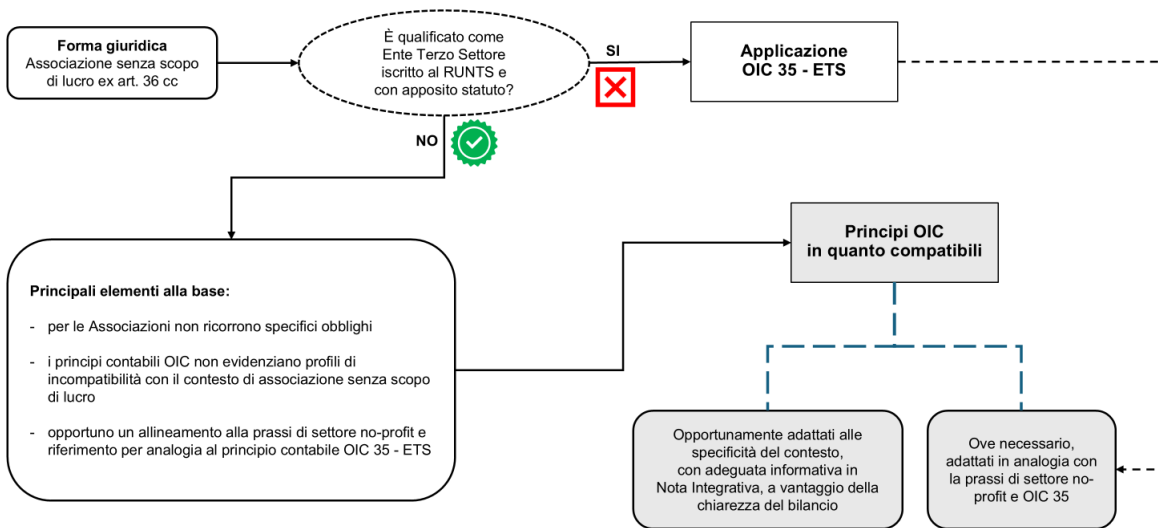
Forma giuridica
Associazione senza scopo di lucro ex art. 36 cc

È qualificato come Ente Terzo Settore iscritto al RUNTS e con apposito statuto?

SI

Applicazione
OIC 35 - ETS

NO

Principali elementi alla base:

- per le Associazioni non ricorrono specifici obblighi

- i principi contabili OIC non evidenziano profili di incompatibilità con il contesto di associazione senza scopo di lucro

- opportuno un allineamento alla prassi di settore no-profit e riferimento per analogia al principio contabile OIC 35 - ETS

Principi OIC
in quanto compatibili

Opportunamente adattati alle specificità del contesto, con adeguata informativa in Nota Integrativa, a vantaggio della chiarezza del bilancio

Ove necessario, adattati in analogia con la prassi di settore no-profit e OIC 35